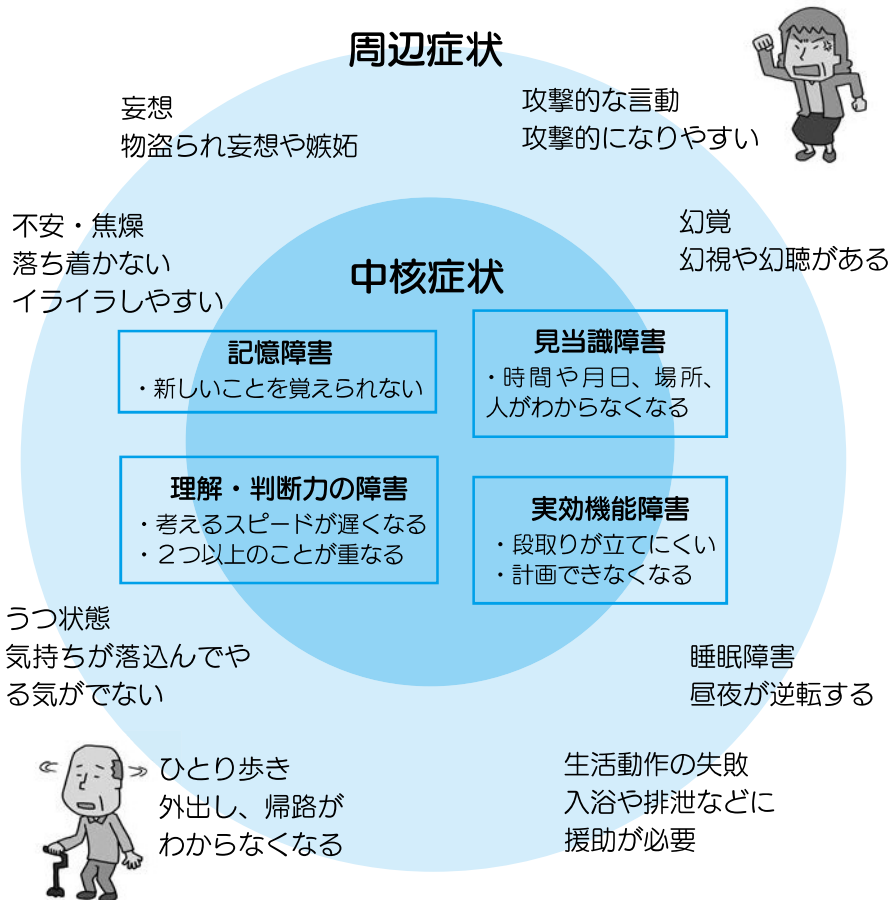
周辺症状

妄想
物盗られ妄想や嫉妬

攻撃的な言動
攻撃的になりやすい

不安・焦燥
落ち着かない
イライラしやすい

幻覚
幻視や幻聴がある

中核症状

記憶障害
・新しいことを覚えられない

見当識障害
・時間や月日、場所、人がわからなくなる

理解・判断力の障害
・考えるスピードが遅くなる
・２つ以上のことが重なる

実効機能障害
・段取りが立てにくい
・計画できなくなる

うつ状態
気持ちが落込んでやる気がでない

睡眠障害
昼夜が逆転する

ひとり歩き
外出し、帰路がわからなくなる

生活動作の失敗
入浴や排泄などに援助が必要